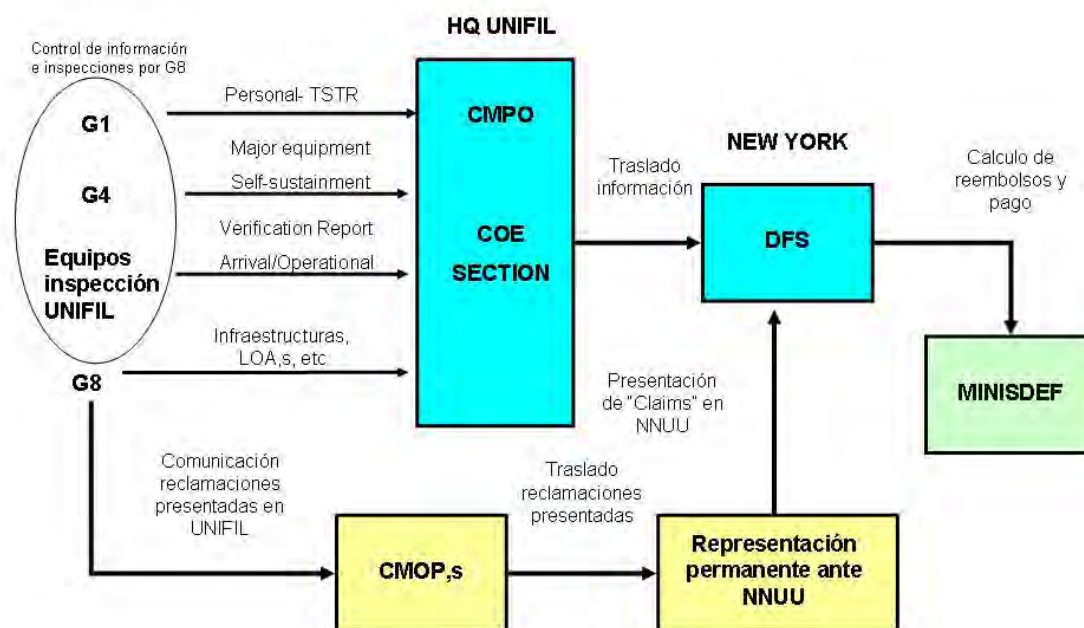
Control de información e inspecciones por G8

G1

G4

Equipos inspección UNIFIL

G8

Personal- TSTR

Major equipment

Self-sustainment

Verification Report

Arrival/Operational

Infraestructuras, LOA,s, etc

HQ UNIFIL

CMPO

COE SECTION

Traslado información

NEW YORK

DFS

Calculo de reembolsos y pago

MINISDEF

Presentación de "Claims" en NNUU

Comunicación reclamaciones presentadas en UNIFIL

CMOP,s

Traslado reclamaciones presentadas

Representación permanente ante NNUU